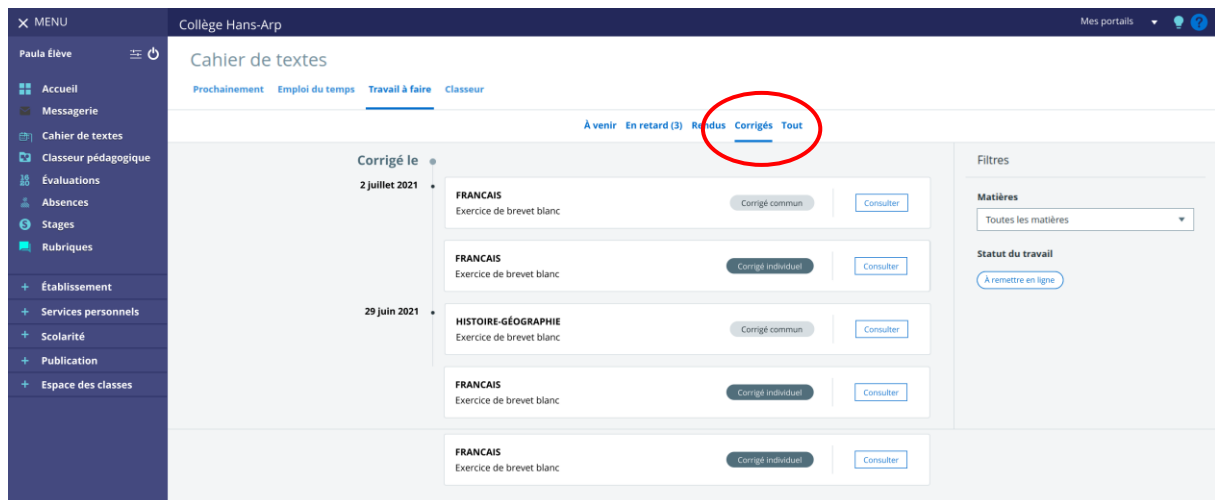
✕ MENU

Collège Hans-Arp

Mes portails

Paula Élève

Accueil
Messagerie
Cahier de textes
Classeur pédagogique
Évaluations
Absences
Stages
Rubriques

+ Établissement
+ Services personnels
+ Scolarité
+ Publication
+ Espace des classes

Cahier de textes

Prochainement   Emploi du temps   Travail à faire   Classeur

À venir   En retard (3)   Rendus   Corrigés   Tout

Corrigé le

2 juillet 2021

FRANCAIS
Exercice de brevet blanc
Corrigé commun
Consulter

FRANCAIS
Exercice de brevet blanc
Corrigé individuel
Consulter

29 juin 2021

HISTOIRE-GÉOGRAPHIE
Exercice de brevet blanc
Corrigé commun
Consulter

FRANCAIS
Exercice de brevet blanc
Corrigé individuel
Consulter

FRANCAIS
Exercice de brevet blanc
Corrigé individuel
Consulter

Filtres

Matières
Toutes les matières

Statut du travail
À remettre en ligne